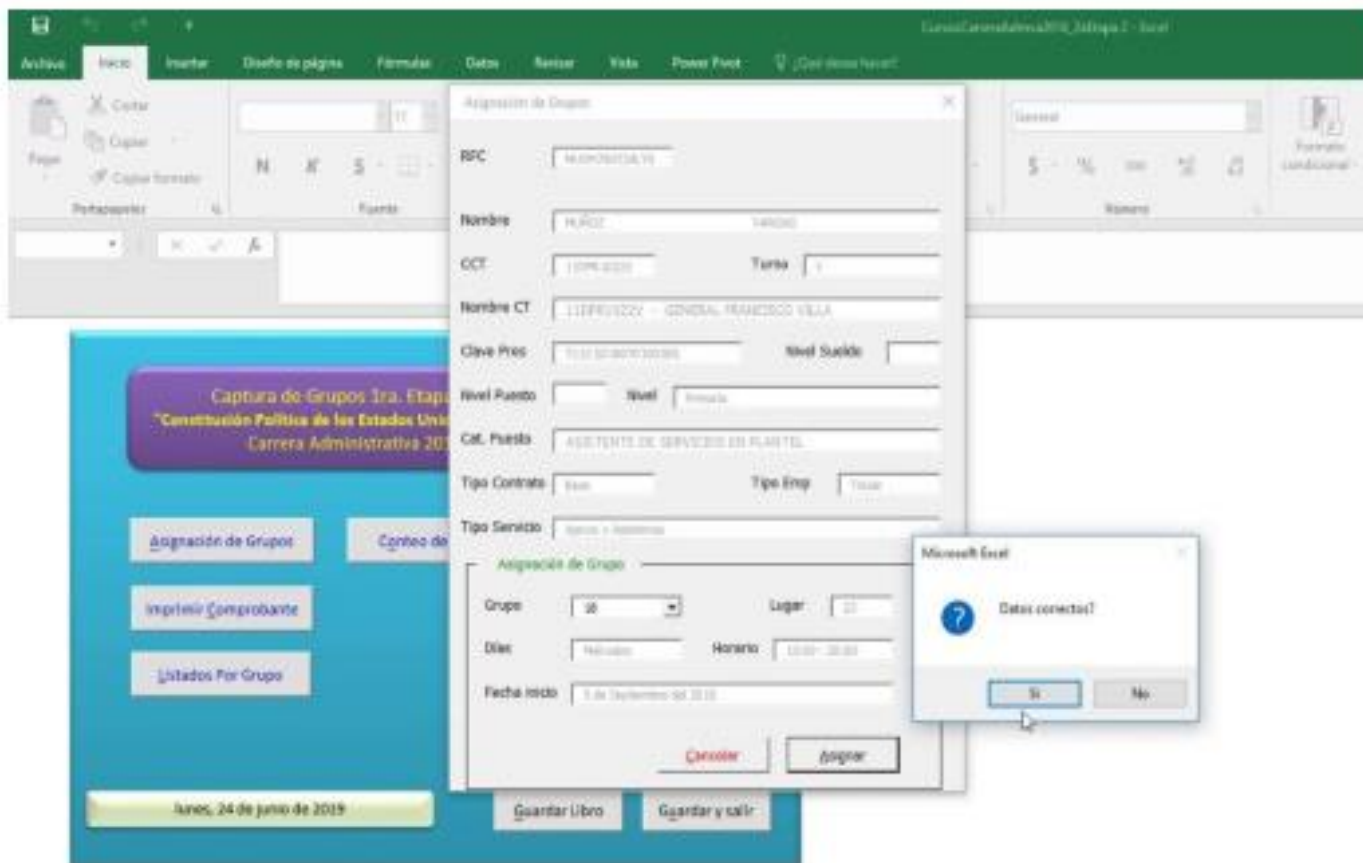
CursosCarreraAdmva2019_1aEtapa 2 - Excel

Archivo Inicio Insertar Diseño de página Fórmulas Datos Revisar Vista Power Pivot ¿Qué desea hacer?

Pegar
Cortar
Copiar
Copiar formato
Portapapeles
N K S
Fuente
General
$ %
Número
Formato condicional

Asignación de Grupos

RFC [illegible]
Nombre MUÑOZ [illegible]
CCT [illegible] Turno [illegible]
Nombre CT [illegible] - GENERAL FRANCISCO VILLA
Clave Pres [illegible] Nivel Sueldo
Nivel Puesto Nivel Primaria
Cat. Puesto ASISTENTE DE SERVICIOS EN PLANTEL
Tipo Contrato Base Tipo Emp Titular
Tipo Servicio Apoyo y Asistencia

Asignación de Grupo
Grupo 18 Lugar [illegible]
Días Miércoles Horario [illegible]
Fecha inicio 5 de Septiembre del 2019

Cancelar Asignar

Microsoft Excel
Datos correctos?
Sí No

Captura de Grupos 1ra. Etapa
"Constitución Política de los Estados Unid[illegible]
Carrera Administrativa 20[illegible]

Asignación de Grupos
Conteo de
Imprimir Comprobante
Listados Por Grupo

lunes, 24 de junio de 2019
Guardar Libro
Guardar y salir